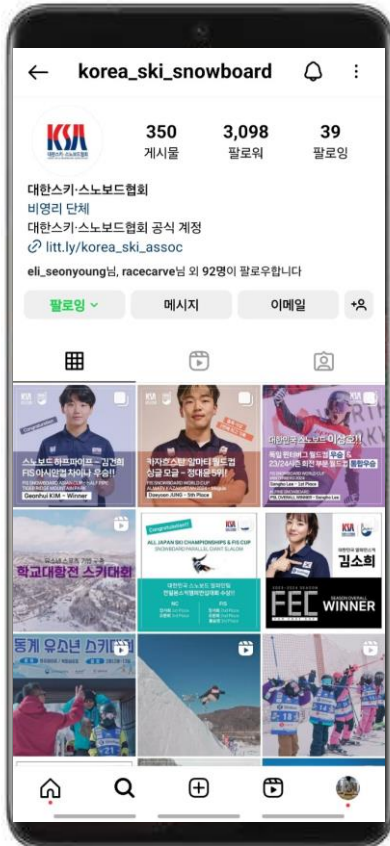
korea_ski_snowboard

KSA
대한스키·스노보드협회

350
게시물

3,098
팔로워

39
팔로잉

대한스키·스노보드협회
비영리 단체
대한스키·스노보드협회 공식 계정
litt.ly/korea_ski_assoc

eli_seonyoung님, racecarve님 외 92명이 팔로우합니다

팔로잉
메시지
이메일

스노보드 하프파이프 - 김건희
FIS 아시안컵 챌린지 우승!
Geonhui KIM – Winner

카자흐스탄 알마티 월드컵
싱글 모굴 - 정대윤 5위!
Daeyun JUNG – 5th Place

대한민국 스노보드 이상호!
독일 팀벤테 월드컵 우승
23/24시즌 회전 종목 월드컵 종합우승
Sangho Lee – 1st Place

학교대항전 스키대회

Congratulations!
ALL JAPAN SKI CHAMPIONSHIPS & FIS CUP
SNOWBOARD PARALLEL GIANT SLALOM

김소희
FEC
SEASON OVERALL
WINNER

동계 유소년 스키